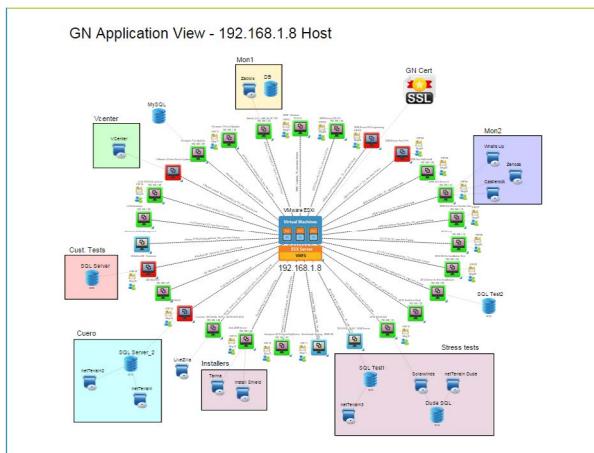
GN Application View - 192.168.1.8 Host

Mon1

Zabbix

DB

GN Cert

SSL

MySQL

Vcenter

VCenter

Mon2

Whats Up

Zenoss

Cacherock

VMware ESXi

Virtual Machines

ESX Server

VMFS

192.168.1.8

Cust. Tests

SQL Server

SQL Test2

Cuero

SQL Server_2

netTerain2

netTerain

LiveZilla

Installers

Tanna

Install Shield

Stress tests

SQL Test1

Solarwinds

netTerain Dude

netTerain

Dude SQL